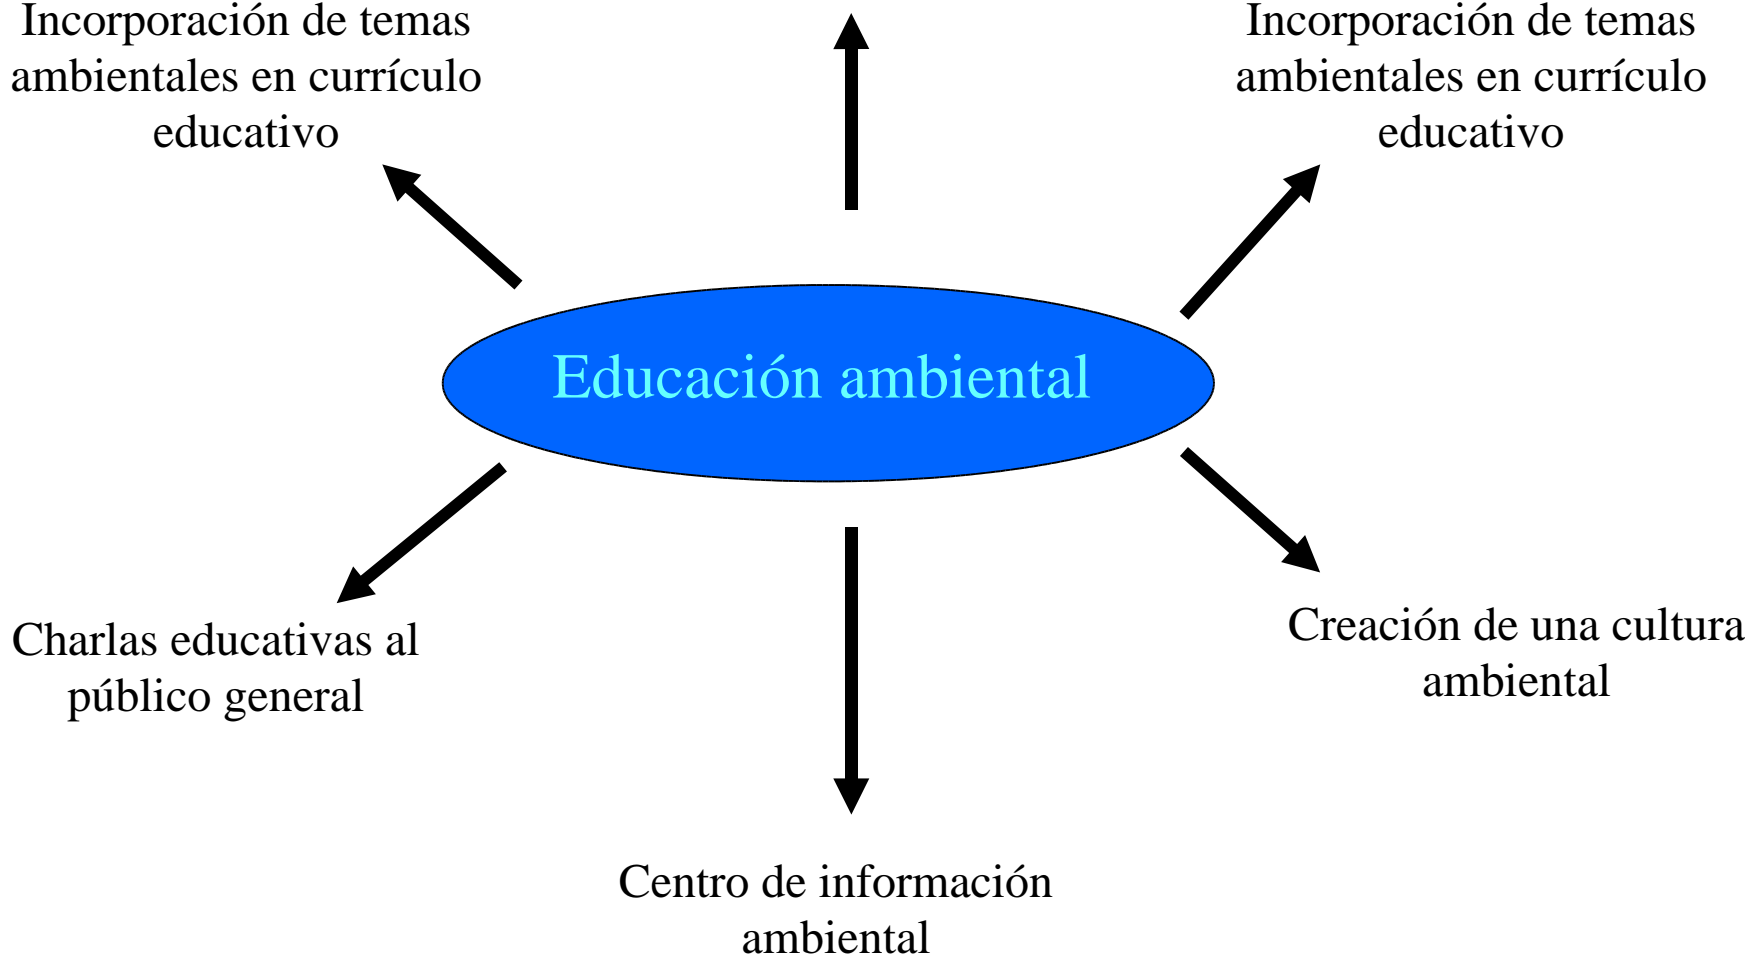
Incorporación de temas ambientales en currículo educativo

Incorporación de temas ambientales en currículo educativo

Educación ambiental

Charlas educativas al público general

Creación de una cultura ambiental

Centro de información ambiental